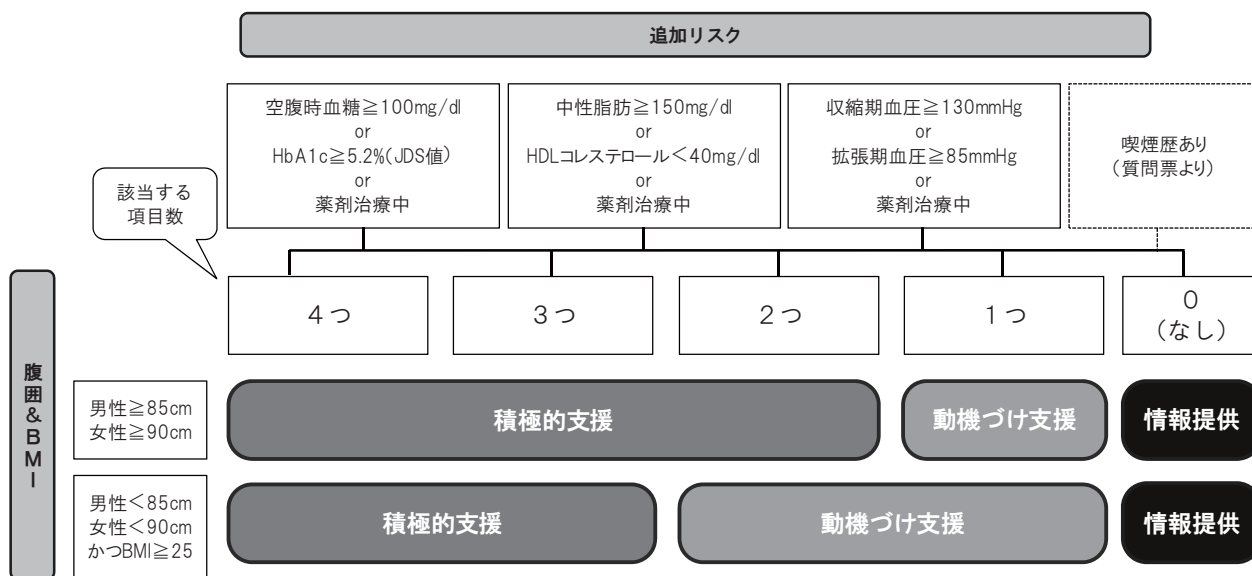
追加リスク

空腹時血糖≧100mg/dl
or
HbA1c≧5.2%(JDS値)
or
薬剤治療中

中性脂肪≧150mg/dl
or
HDLコレステロール＜40mg/dl
or
薬剤治療中

収縮期血圧≧130mmHg
or
拡張期血圧≧85mmHg
or
薬剤治療中

喫煙歴あり
（質問票より）

該当する
項目数

4つ

3つ

2つ

1つ

0
（なし）

腹囲&BMI

男性≧85cm
女性≧90cm

積極的支援

動機づけ支援

情報提供

男性＜85cm
女性＜90cm
かつBMI≧25

積極的支援

動機づけ支援

情報提供